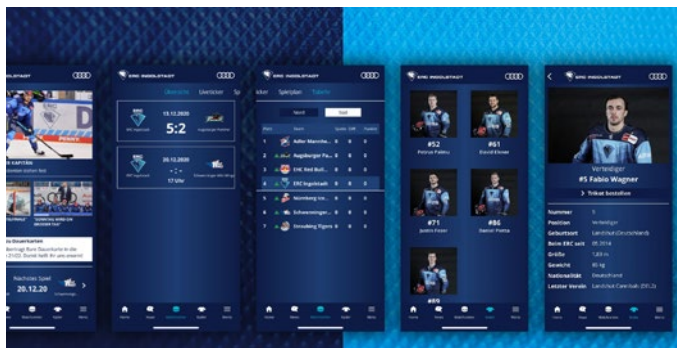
INGOLSTADT

KAPITÄN

Dauerkarten

Nächstes Spiel
20.12.20

ERC INGOLSTADT

Übersicht Liveticker Spieler

13.12.2020
5:2

20.12.2020
- : -
17 Uhr

ERC INGOLSTADT

Spielplan Tabelle

Nord Süd

| Platz | Team | Spiele | Diff. | Punkte |
|---|---|---|---|---|
| 1 | Adler Mannheim | 0 | 0 | 0 |
| 2 | Augsburger Pa... | 0 | 0 | 0 |
| 3 | EHC Red Bull... | 0 | 0 | 0 |
| 4 | ERC Ingolstadt | 0 | 0 | 0 |
| 5 | Nürnberg Ice... | 0 | 0 | 0 |
| 6 | Schwenninger... | 0 | 0 | 0 |
| 7 | Straubing Tigers | 0 | 0 | 0 |

ERC INGOLSTADT

#52
#61
#71
#86
#96

ERC INGOLSTADT

Verteidiger
#5 Fabio Wagner
Trikot bestellen

Nummer 5
Position Verteidiger
Geburtsort Landshut (Deutschland)
Beim ERC seit 05.2014
Größe 1,83 m
Gewicht 85 kg
Nationalität Deutschland
Letzter Verein Landshut Cannibals (DEL2)